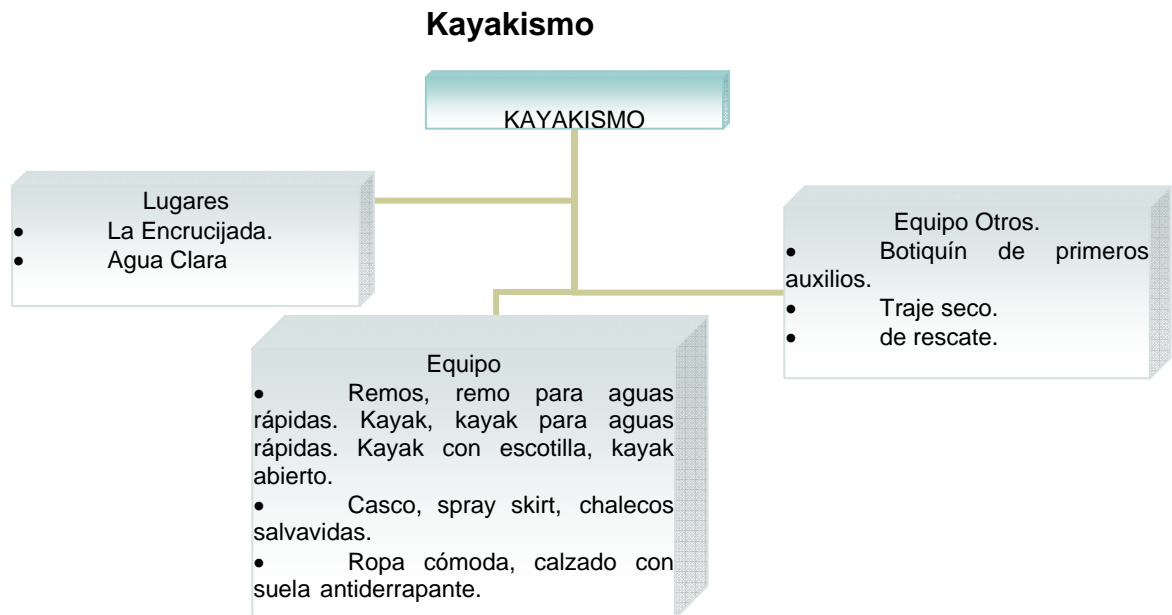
**Kayakismo**

KAYAKISMO

Lugares
- La Encrucijada.
- Agua Clara

Equipo Otros.
- Botiquín de primeros auxilios.
- Traje seco.
- de rescate.

Equipo
- Remos, remo para aguas rápidas. Kayak, kayak para aguas rápidas. Kayak con escotilla, kayak abierto.
- Casco, spray skirt, chalecos salvavidas.
- Ropa cómoda, calzado con suela antiderrapante.